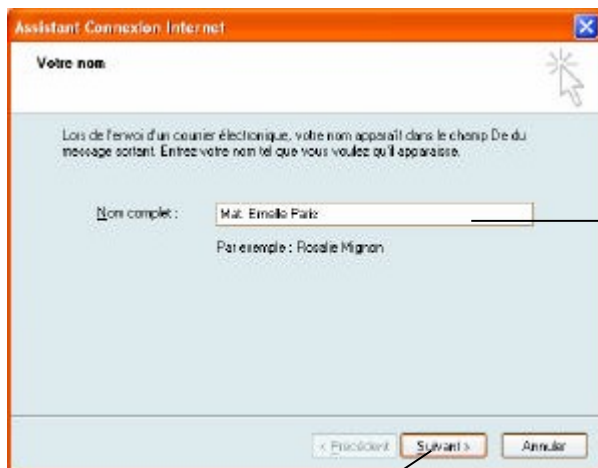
Assistant Connexion Internet

Votre nom

Lors de l'envoi d'un courrier électronique, votre nom apparaît dans le champ De du message sortant. Entrez votre nom tel que vous voulez qu'il apparaisse.

Nom complet : Mat. Emelle Paris

Par exemple : Rosalie Mignon

< Précédent | Suivant > | Annuler